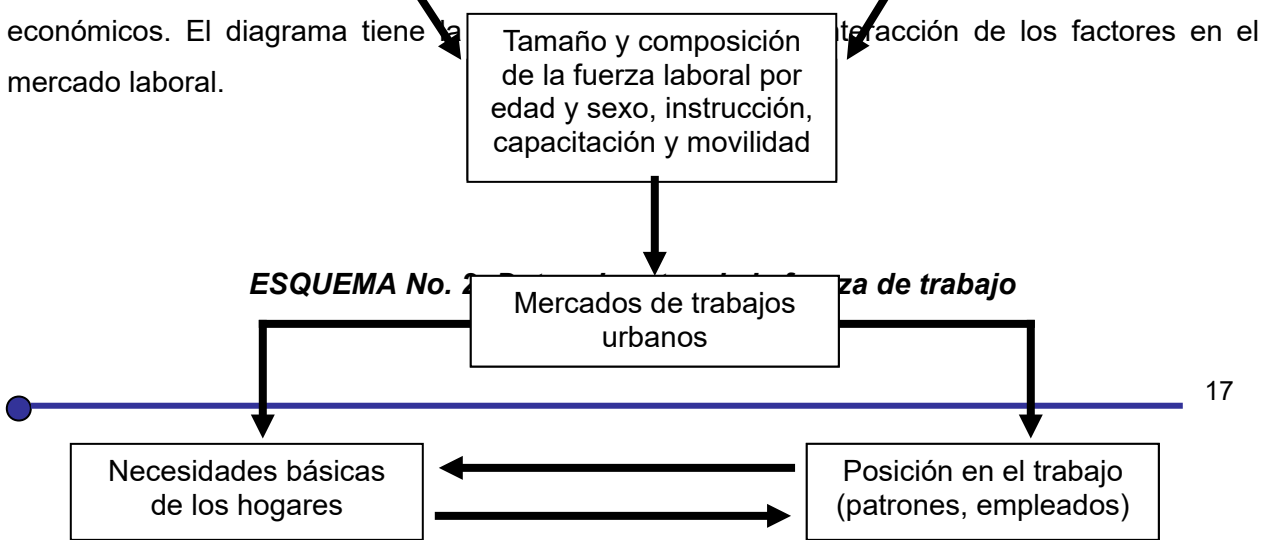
económicos. El diagrama tiene la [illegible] teracción de los factores en el mercado laboral.

Tamaño y composición de la fuerza laboral por edad y sexo, instrucción, capacitación y movilidad

ESQUEMA No. 2 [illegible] za de trabajo

Mercados de trabajos urbanos

17

Necesidades básicas de los hogares

Posición en el trabajo (patrones, empleados)